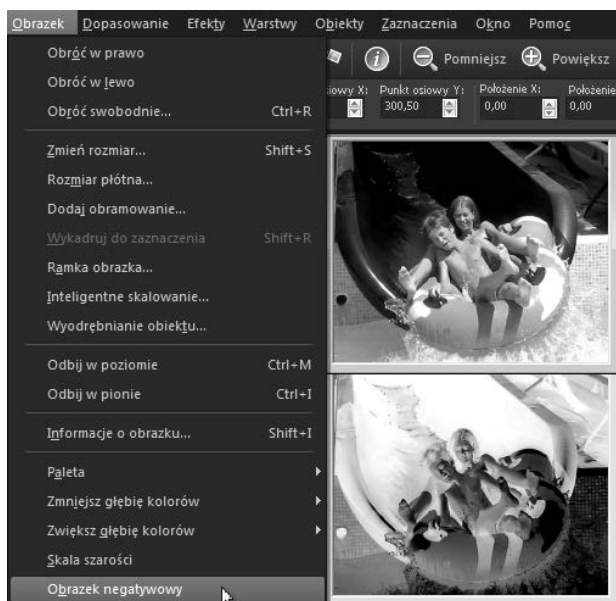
Obrazek Dopasowanie Efekty Warstwy Obiekty Zaznaczenia Okno Pomoc

Obróć w prawo
Obróć w lewo
Obróć swobodnie... Ctrl+R
Zmień rozmiar... Shift+S
Rozmiar płótna...
Dodaj obramowanie...
Wykadruj do zaznaczenia Shift+R
Ramka obrazka...
Inteligentne skalowanie...
Wyodrębnianie obiektu...
Odbij w poziomie Ctrl+M
Odbij w pionie Ctrl+I
Informacje o obrazku... Shift+I
Paleta
Zmniejsz głębię kolorów
Zwiększ głębię kolorów
Skala szarości
Obrazek negatywowy

Pomniejsz Powiększ
osiowy X: Punkt osiowy Y: 300,50 Położenie X: 0,00 Położenie 0,00